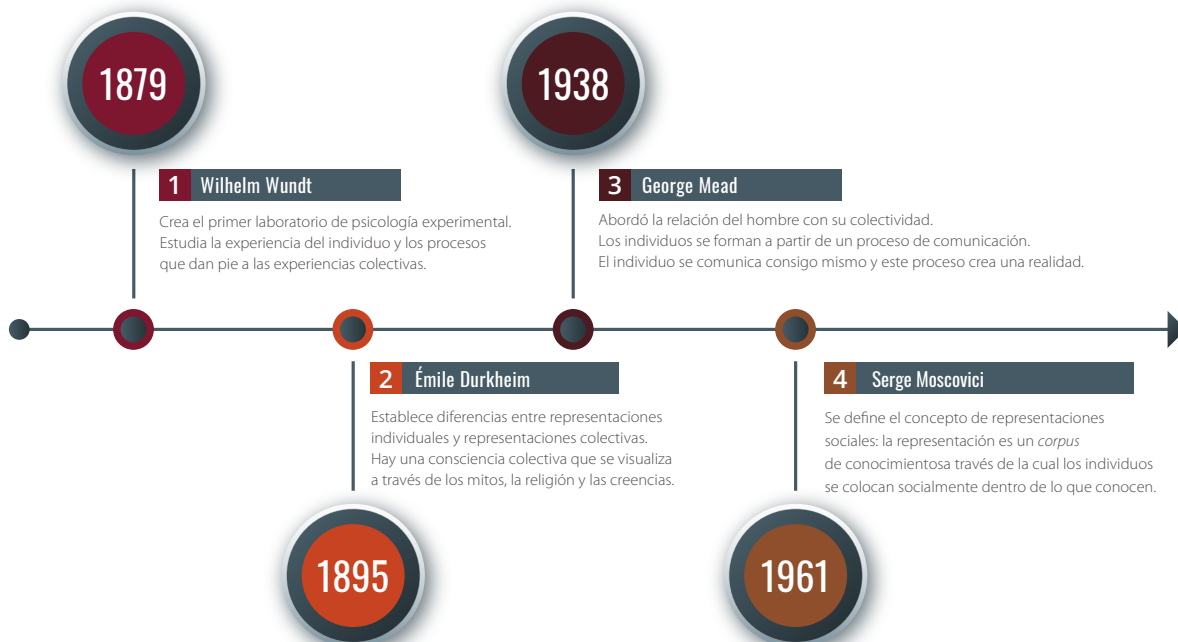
1879

1 Wilhelm Wundt

Crea el primer laboratorio de psicología experimental. Estudia la experiencia del individuo y los procesos que dan pie a las experiencias colectivas.

1938

3 George Mead

Abordó la relación del hombre con su colectividad. Los individuos se forman a partir de un proceso de comunicación. El individuo se comunica consigo mismo y este proceso crea una realidad.

2 Émile Durkheim

Establece diferencias entre representaciones individuales y representaciones colectivas. Hay una consciencia colectiva que se visualiza a través de los mitos, la religión y las creencias.

1895

4 Serge Moscovici

Se define el concepto de representaciones sociales: la representación es un *corpus* de conocimientosa través de la cual los individuos se colocan socialmente dentro de lo que conocen.

1961